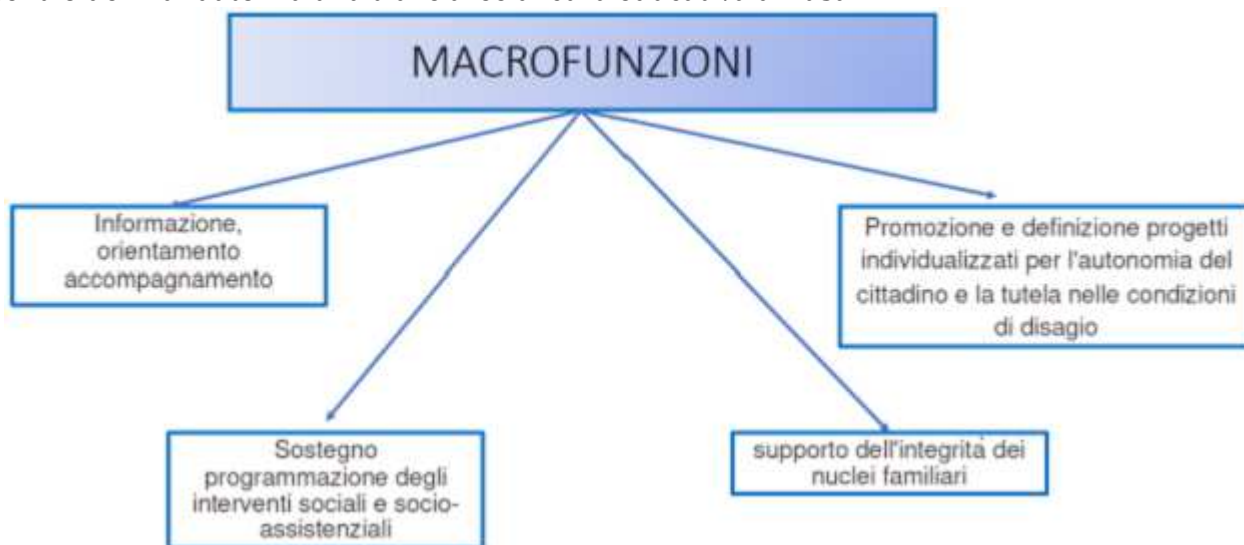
MACROFUNZIONI

Informazione, orientamento accompagnamento

Promozione e definizione progetti individualizzati per l'autonomia del cittadino e la tutela nelle condizioni di disagio

Sostegno programmazione degli interventi sociali e socio-assistenziali

supporto dell'integrita dei nuclei familiari